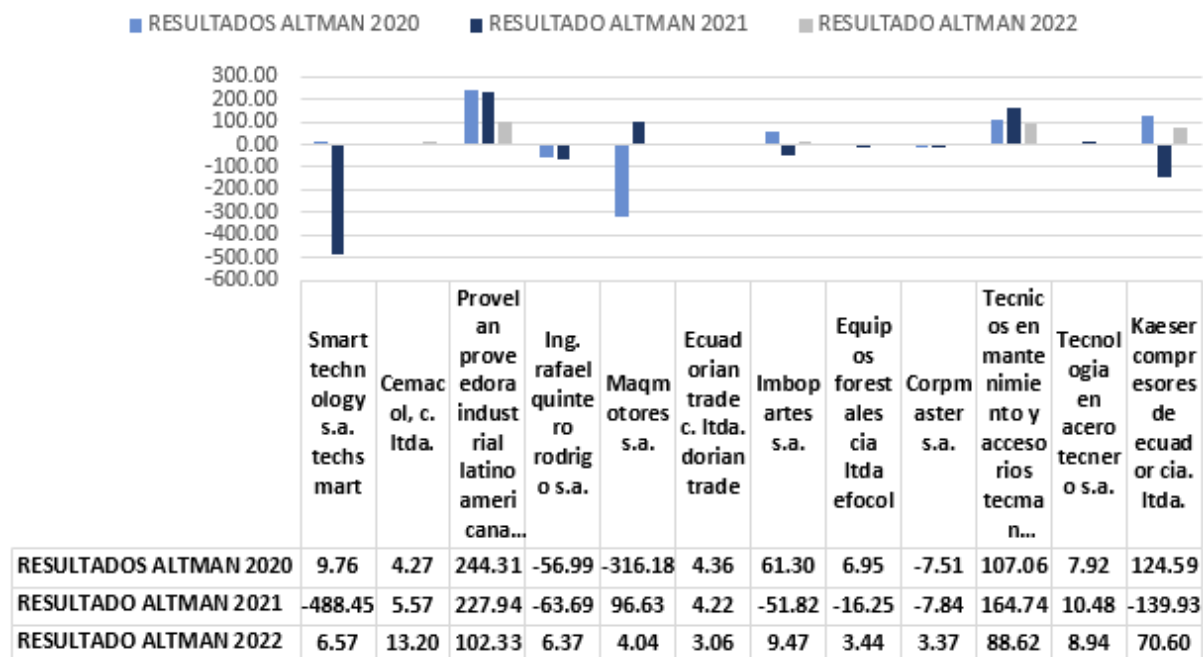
RESULTADOS ALTMAN 2020 RESULTADO ALTMAN 2021 RESULTADO ALTMAN 2022

300.00
200.00
100.00
0.00
-100.00
-200.00
-300.00
-400.00
-500.00
-600.00

| | Smart technology s.a. techsmart | Cemacol, c. ltda. | Provelan proveedora industrial latinoamericana... | Ing. rafael quintero rodrigo s.a. | Maqmotores s.a. | Ecuadorian trade c. ltda. dorian trade | Imbopartes s.a. | Equipos forestales cia ltda efocol | Corpmaster s.a. | Tecnicos en mantenimiento y accesorios tecman... | Tecnologia en acero tecnero s.a. | Kaeser compresores de ecuador cia. ltda. |
|---|---|---|---|---|---|---|---|---|---|---|---|---|
| RESULTADOS ALTMAN 2020 | 9.76 | 4.27 | 244.31 | -56.99 | -316.18 | 4.36 | 61.30 | 6.95 | -7.51 | 107.06 | 7.92 | 124.59 |
| RESULTADO ALTMAN 2021 | -488.45 | 5.57 | 227.94 | -63.69 | 96.63 | 4.22 | -51.82 | -16.25 | -7.84 | 164.74 | 10.48 | -139.93 |
| RESULTADO ALTMAN 2022 | 6.57 | 13.20 | 102.33 | 6.37 | 4.04 | 3.06 | 9.47 | 3.44 | 3.37 | 88.62 | 8.94 | 70.60 |